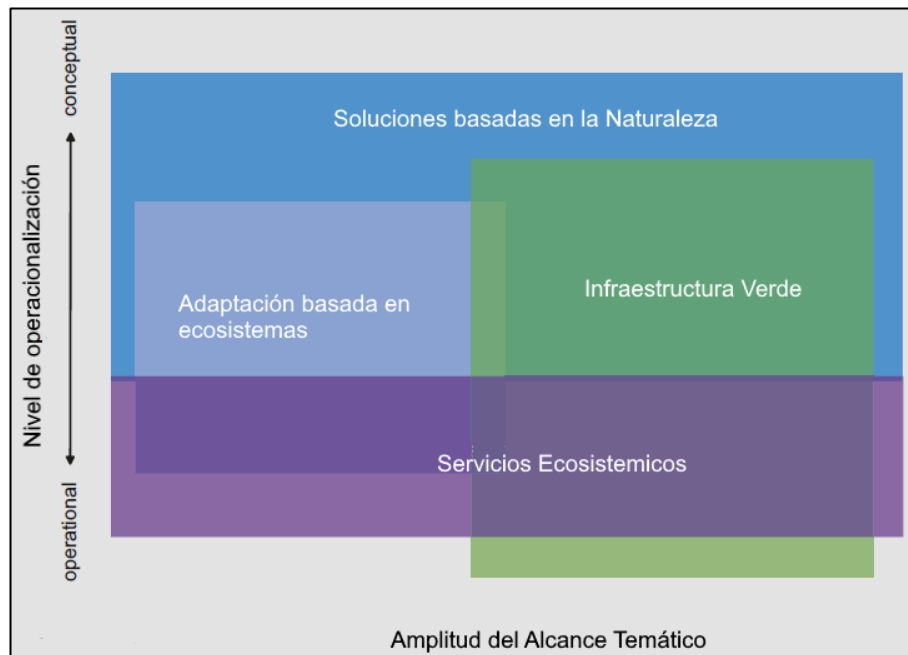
Nivel de operacionalización

conceptual

operational

Soluciones basadas en la Naturaleza

Adaptación basada en ecosistemas

Infraestructura Verde

Servicios Ecosistemicos

Amplitud del Alcance Temático